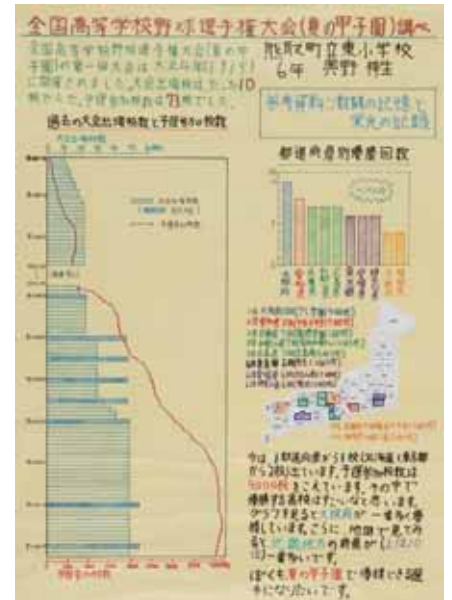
全国高等学校野球選手権大会(夏の甲子園)調べ

全国高等学校野球選手権大会(夏の甲子園)の第一回大会は大正4年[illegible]に開催されました。大会は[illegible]10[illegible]で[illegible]予選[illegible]は73校でした。

熊取町立東小学校
6年 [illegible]

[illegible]の記録と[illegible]記録

過去の大会出場校数と予選参加校数

都道府県別優勝回数

今は、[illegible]から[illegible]。予選参加校数は4000校をこえています。その中で優勝する高校はたいへんです。グラフを見ると大阪府が一番多く優勝しています。さらに地図で見てみると近畿地方の代表が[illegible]一番多いです。

ぼくも夏の甲子園で優勝できる選手になりたいです。